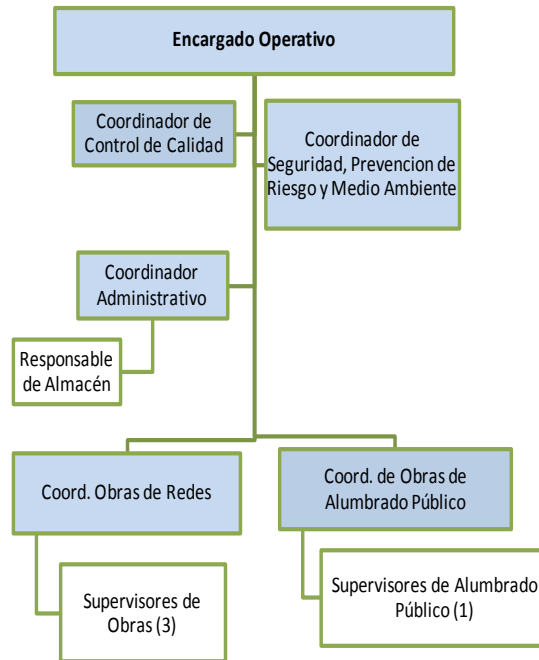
Encargado Operativo

Coordinador de Control de Calidad

Coordinador de Seguridad, Prevencion de Riesgo y Medio Ambiente

Coordinador Administrativo

Responsable de Almacén

Coord. Obras de Redes

Coord. de Obras de Alumbrado Público

Supervisores de Obras (3)

Supervisores de Alumbrado Público (1)